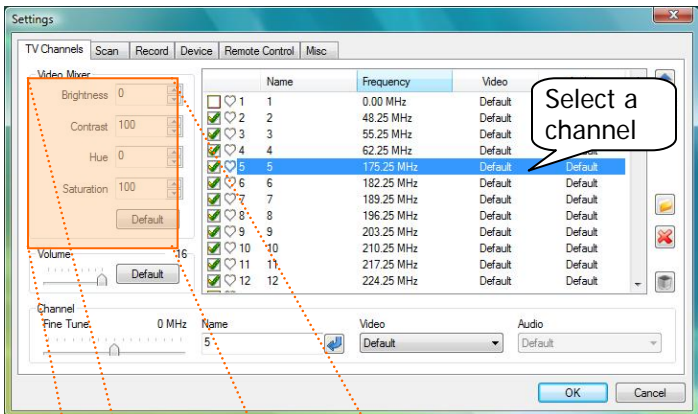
Settings

TV Channels | Scan | Record | Device | Remote Control | Misc

Video Mixer

Brightness 0

Contrast 100

Hue 0

Saturation 100

Default

Volume 16

Default

| | Name | Frequency | Video | |
|---|---|---|---|---|
| 1 | 1 | 0.00 MHz | Default | |
| 2 | 2 | 48.25 MHz | Default | |
| 3 | 3 | 55.25 MHz | Default | |
| 4 | 4 | 62.25 MHz | Default | |
| 5 | 5 | 175.25 MHz | Default | Default |
| 6 | 6 | 182.25 MHz | Default | Default |
| 7 | 7 | 189.25 MHz | Default | Default |
| 8 | 8 | 196.25 MHz | Default | Default |
| 9 | 9 | 203.25 MHz | Default | Default |
| 10 | 10 | 210.25 MHz | Default | Default |
| 11 | 11 | 217.25 MHz | Default | Default |
| 12 | 12 | 224.25 MHz | Default | Default |

Select a channel

Channel

Fine Tune: 0 MHz

Name

5

Video

Default

Audio

Default

OK Cancel